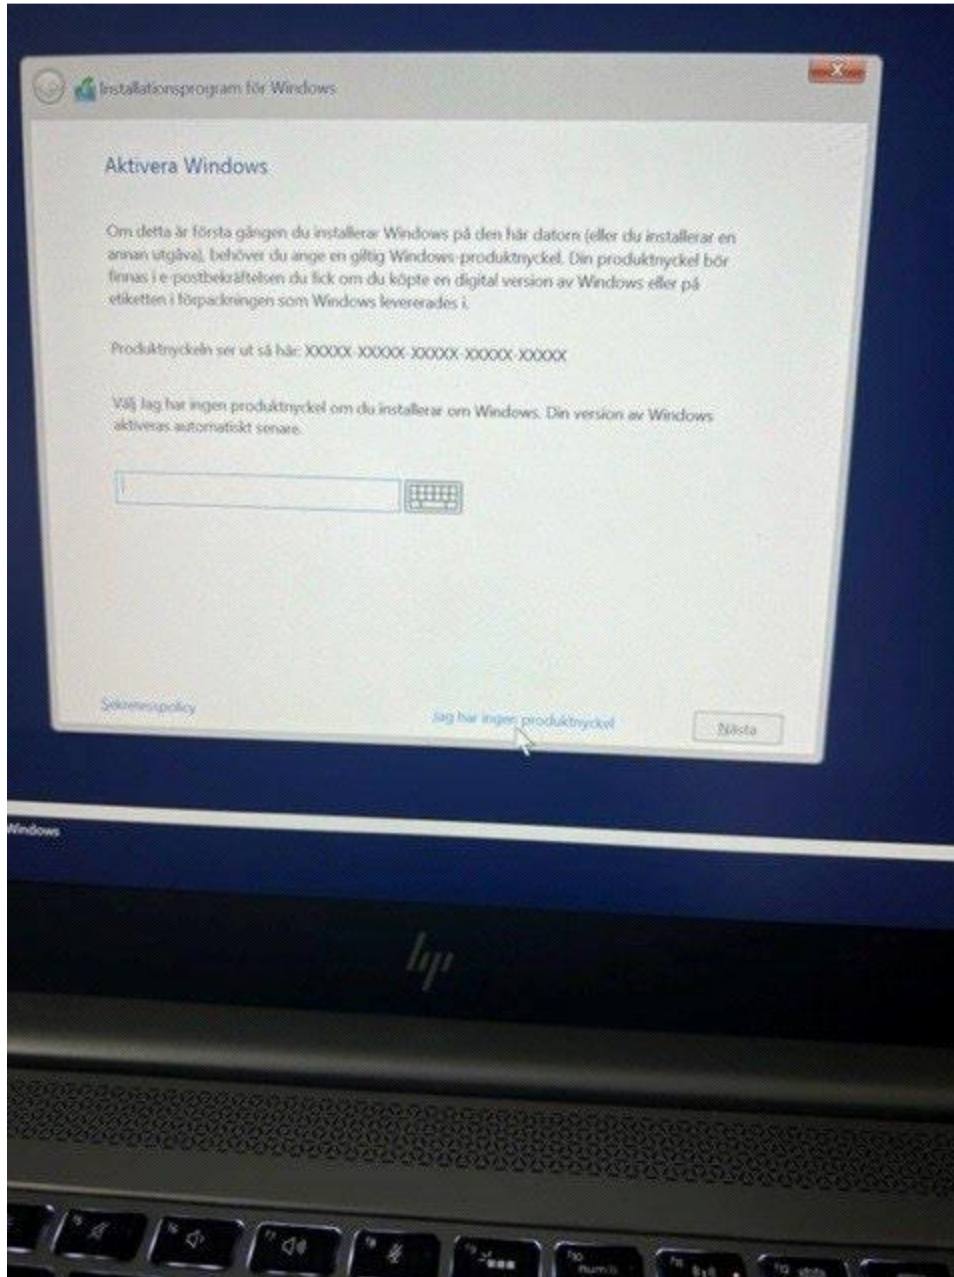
Installationsprogram för Windows

Aktivera Windows

Om detta är första gången du installerar Windows på den här datorn (eller du installerar en annan utgåva), behöver du ange en giltig Windows-produktnyckel. Din produktnyckel bör finnas i e-postbekräftelsen du fick om du köpte en digital version av Windows eller på etiketten i förpackningen som Windows levererades i.

Produktnyckeln ser ut så här: XXXXX-XXXXX-XXXXX-XXXXX-XXXXX

Välj Jag har ingen produktnyckel om du installerar om Windows. Din version av Windows aktiveras automatiskt senare.

Sekretesspolicy

Jag har ingen produktnyckel

Nästa

Windows

hp